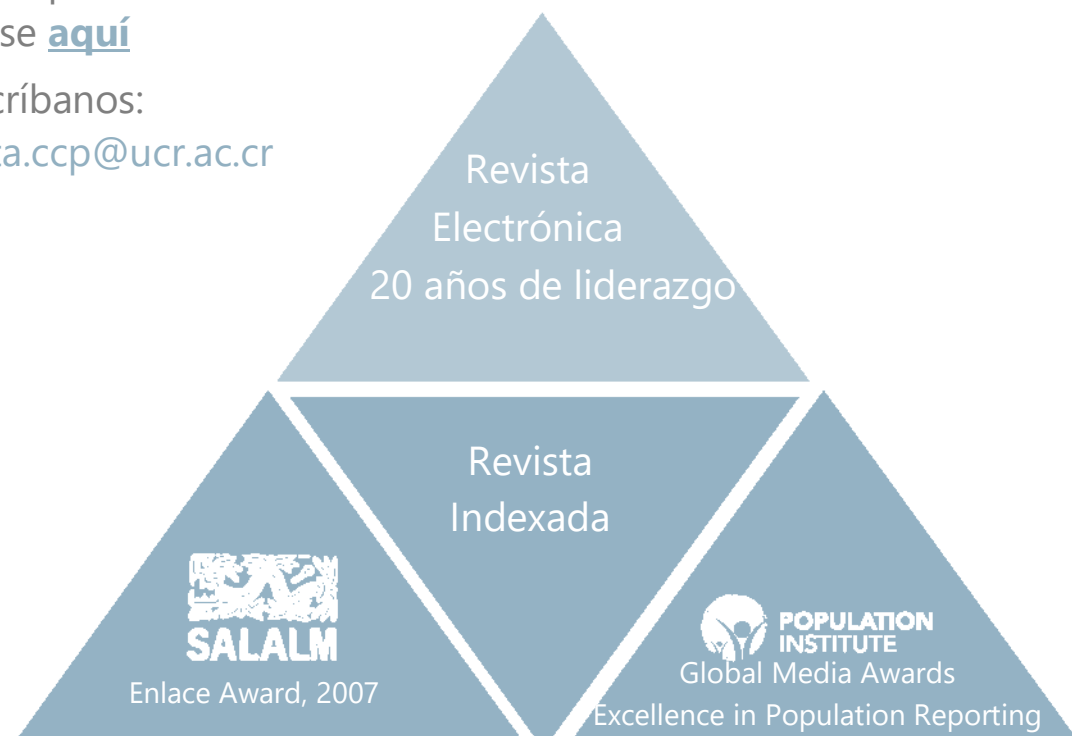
se **aquí**

críbanos:
a.ccp@ucr.ac.cr

Revista
Electrónica
20 años de liderazgo

Revista
Indexada

SALALM
Enlace Award, 2007

POPULATION INSTITUTE
Global Media Awards
Excellence in Population Reporting